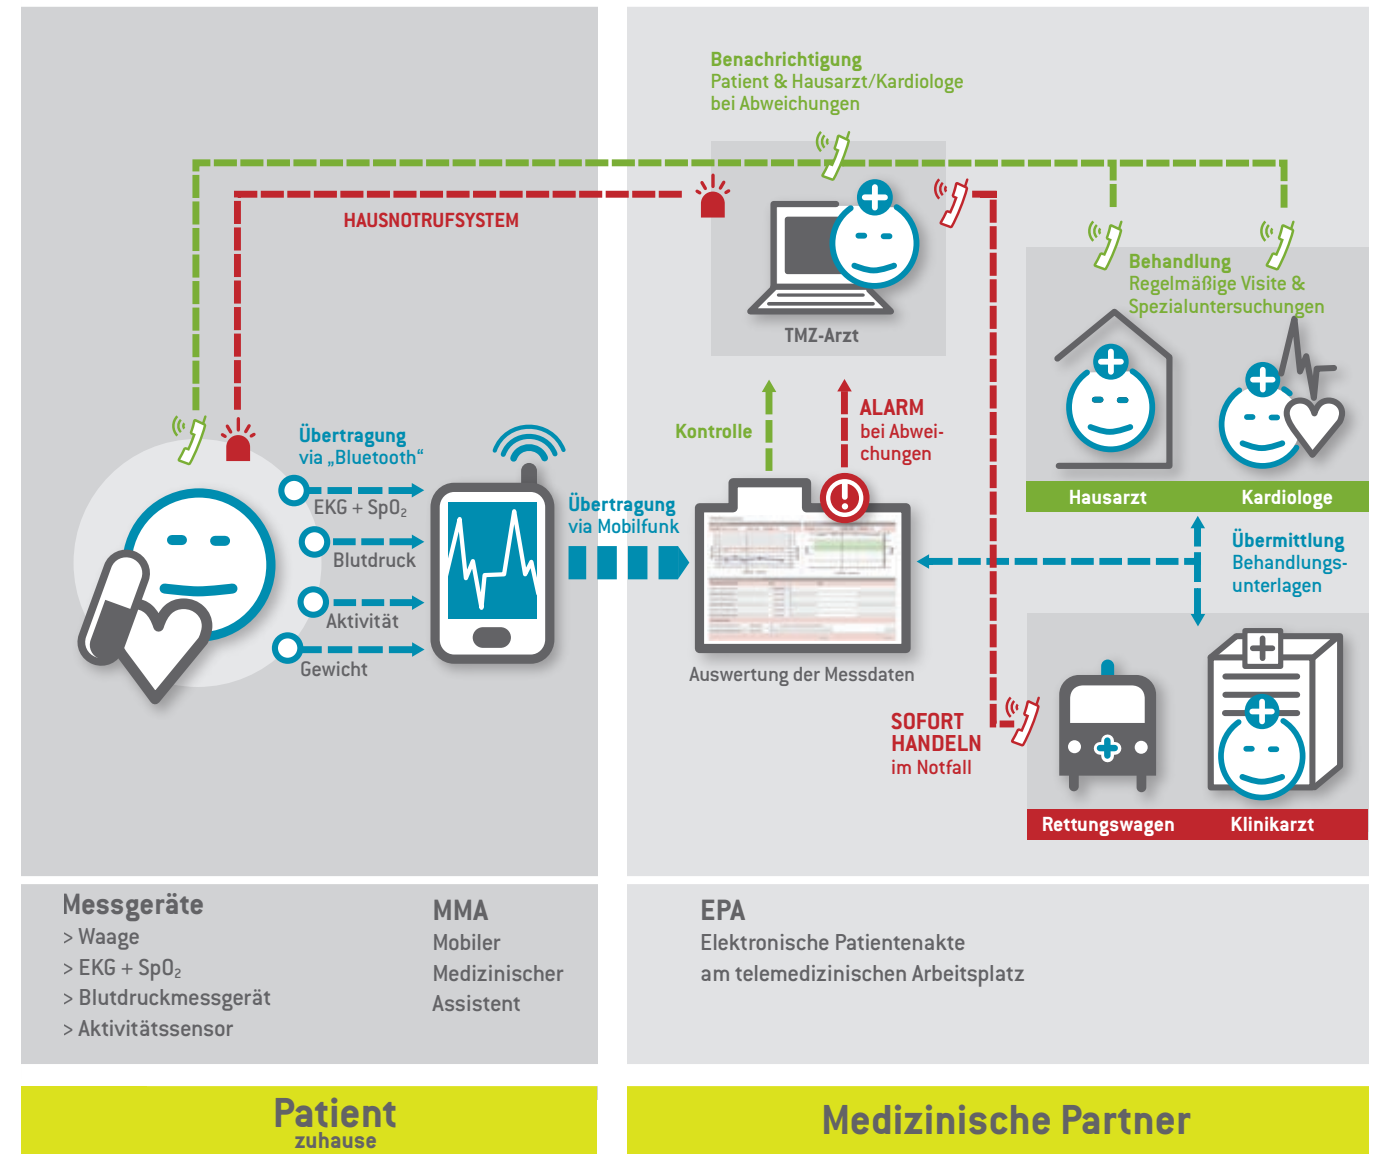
Benachrichtigung
Patient & Hausarzt/Kardiologe
bei Abweichungen

HAUSNOTRUFSYSTEM

TMZ-Arzt

Behandlung
Regelmäßige Visite &
Spezialuntersuchungen

Übertragung
via „Bluetooth“

EKG + $SpO_2$

Blutdruck

Aktivität

Gewicht

Übertragung
via Mobilfunk

Kontrolle

ALARM
bei Abweichungen

Auswertung der Messdaten

Hausarzt

Kardiologe

Übermittlung
Behandlungsunterlagen

SOFORT
HANDELN
im Notfall

Rettungswagen

Klinikarzt

Messgeräte
> Waage
> EKG + $SpO_2$
> Blutdruckmessgerät
> Aktivitätssensor

MMA
Mobiler
Medizinischer
Assistent

EPA
Elektronische Patientenakte
am telemedizinischen Arbeitsplatz

Patient
zuhause

Medizinische Partner